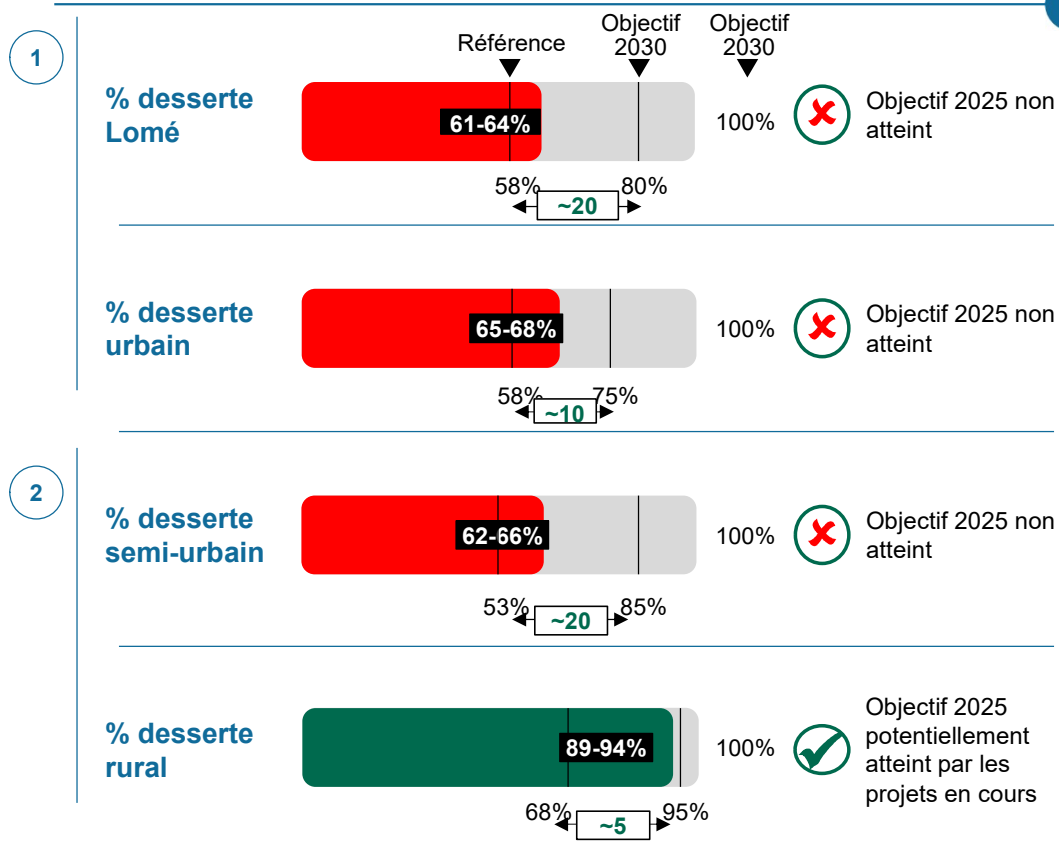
1

Référence

Objectif 2030

Objectif 2030

% desserte Lomé

61-64%

100%

Objectif 2025 non atteint

58%

~20

80%

% desserte urbain

65-68%

100%

Objectif 2025 non atteint

58%

~10

75%

2

% desserte semi-urbain

62-66%

100%

Objectif 2025 non atteint

53%

~20

85%

% desserte rural

89-94%

100%

Objectif 2025 potentiellement atteint par les projets en cours

68%

~5

95%